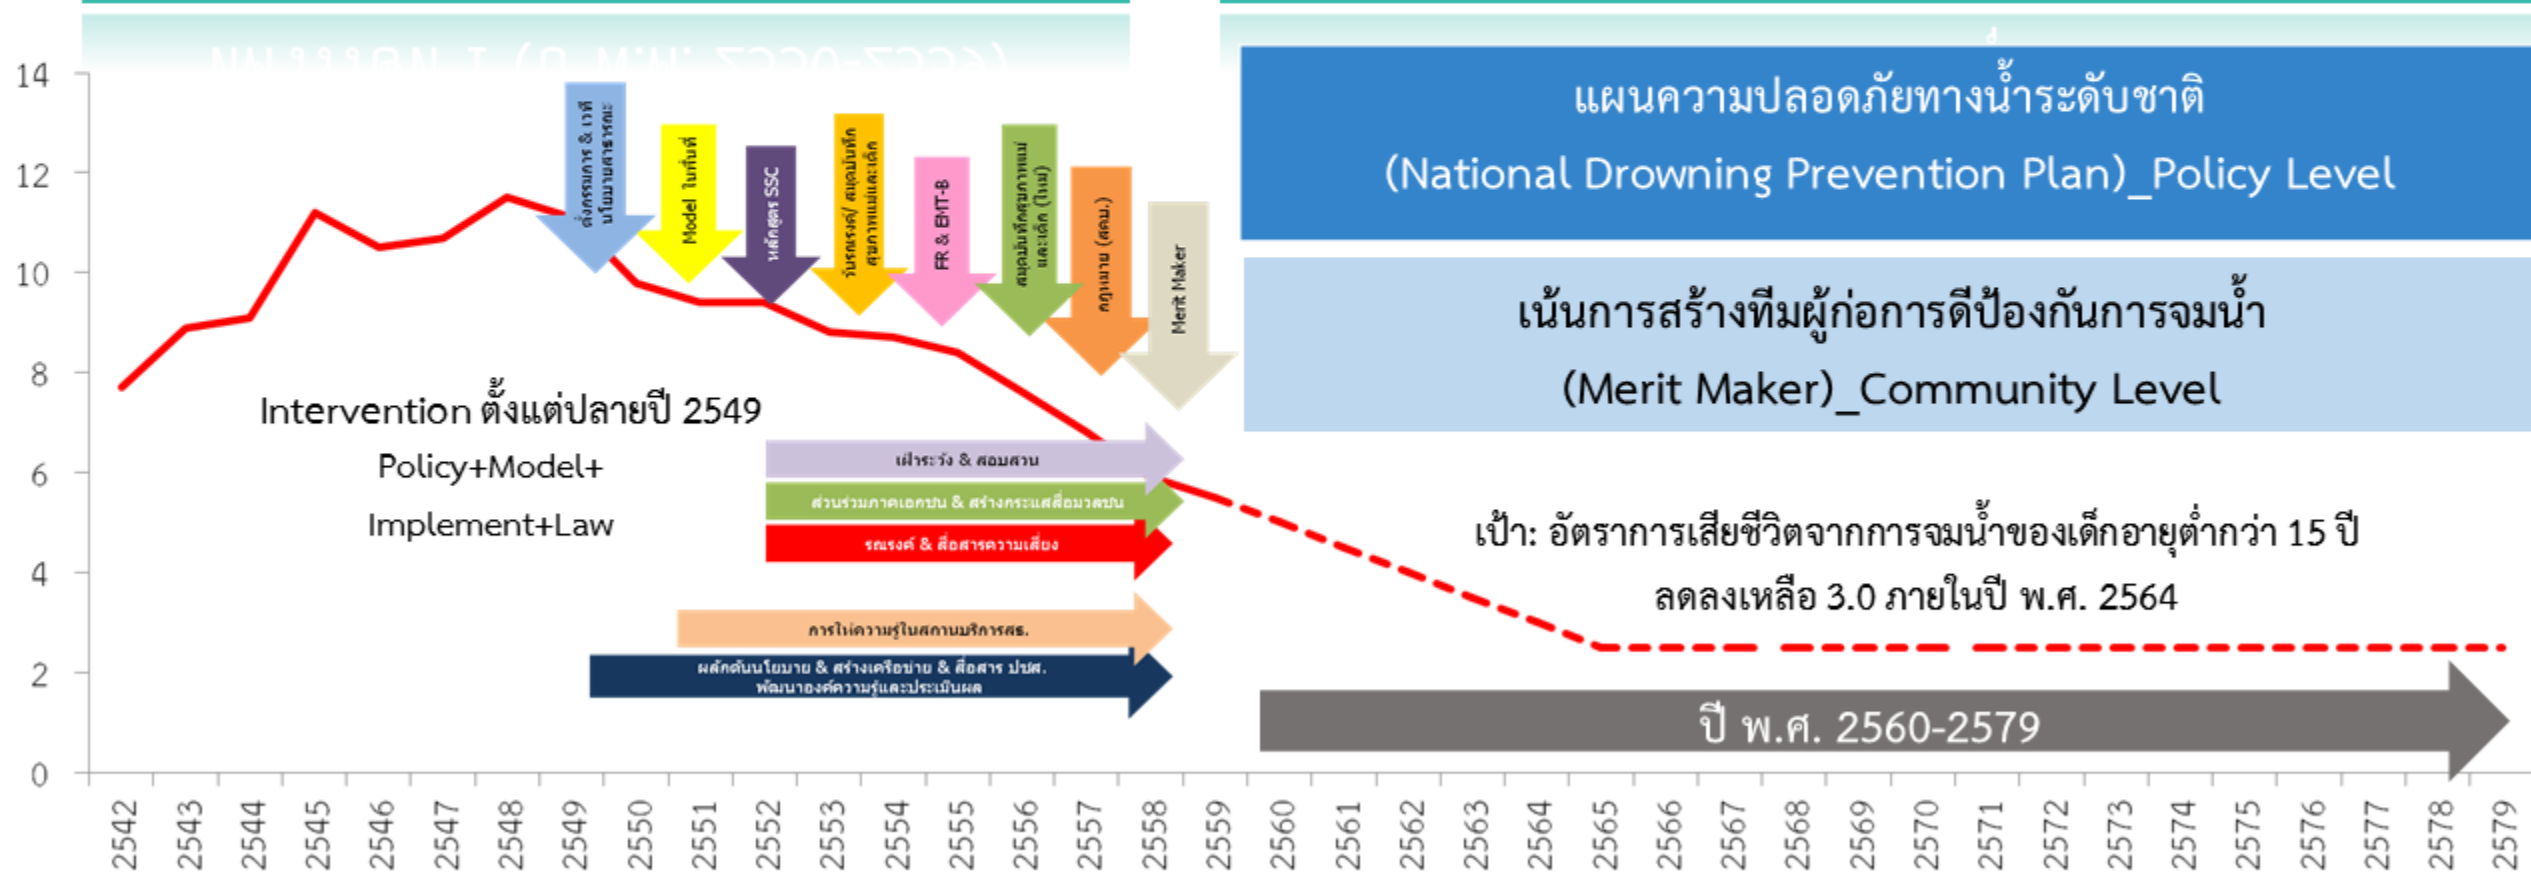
14
12
10
8
6
4
2
0

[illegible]

แผนความปลอดภัยทางน้ำระดับชาติ

(National Drowning Prevention Plan)_Policy Level

เน้นการสร้างทีมผู้ก่อการดีป้องกันการจมน้ำ

(Merit Maker)_Community Level

ตั้งกรรมการ & เวทีนโยบายสาธารณะ

Model ในพื้นที่

หลักสูตร SSC

รับรองรงค์/ สนุบสนุนศูนย์พัฒนาเด็กและเด็ก

FR & EMT-B

สนุบสนุนศูนย์ฯ เด็ก (ใหม่)

กฎหมาย (สคม.)

Merit Maker

Intervention ตั้งแต่ปลายปี 2549

Policy+Model+

Implement+Law

เฝ้าระวัง & สอบสวน

ส่วนร่วมภาคเอกชน & สร้างกระแสสื่อมวลชน

รณรงค์ & สื่อสารความเสี่ยง

การให้ความรู้ในสถานบริการสธ.

ผลักดันนโยบาย & สร้างเครือข่าย & สื่อสาร ปชส.
พัฒนาองค์ความรู้และประเมินผล

เป้า: อัตราการเสียชีวิตจากการจมน้ำของเด็กอายุต่ำกว่า 15 ปี

ลดลงเหลือ 3.0 ภายในปี พ.ศ. 2564

ปี พ.ศ. 2560-2579

2542 2543 2544 2545 2546 2547 2548 2549 2550 2551 2552 2553 2554 2555 2556 2557 2558 2559 2560 2561 2562 2563 2564 2565 2566 2567 2568 2569 2570 2571 2572 2573 2574 2575 2576 2577 2578 2579